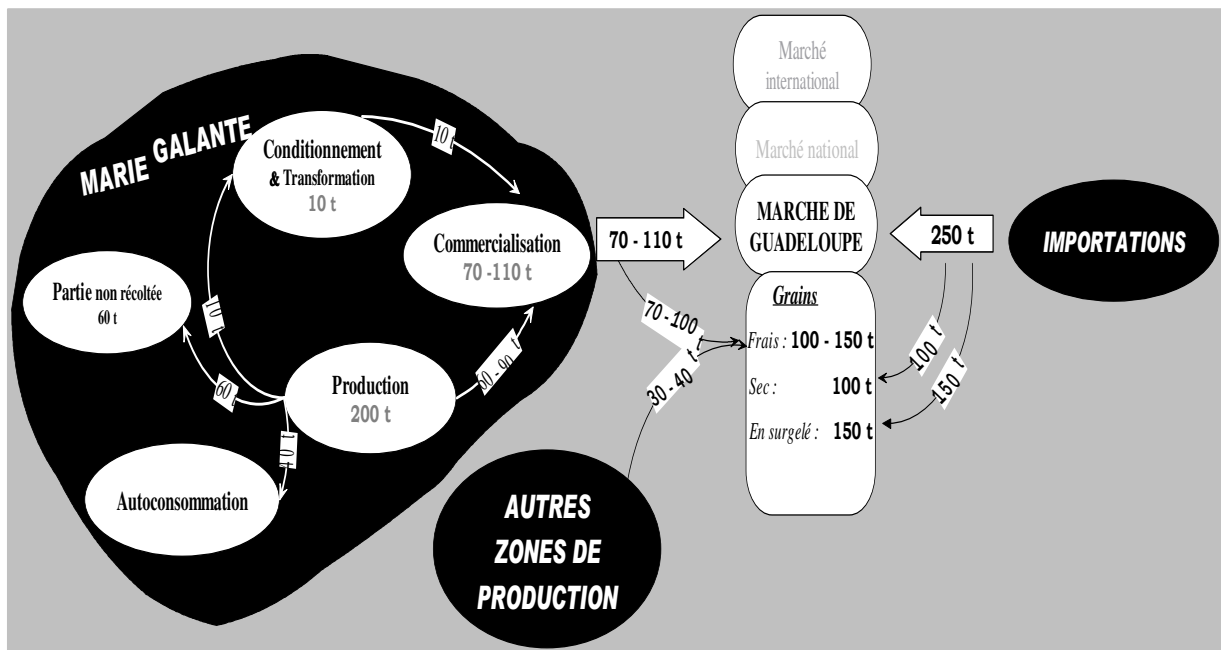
MARIE GALANTE

Conditionnement & Transformation 10 t

10 t

Commercialisation 70 -110 t

Partie non récoltée 60 t

10 t

60 t

Production 200 t

80 - 90 t

10 t

Autoconsommation

70 - 110 t

Marché international

Marché national

MARCHE DE GUADELOUPE

250 t

IMPORTATIONS

Grains

Frais : 100 - 150 t

Sec : 100 t

En surgelé : 150 t

70 - 100 t

30 - 40 t

100 t

150 t

AUTRES ZONES DE PRODUCTION